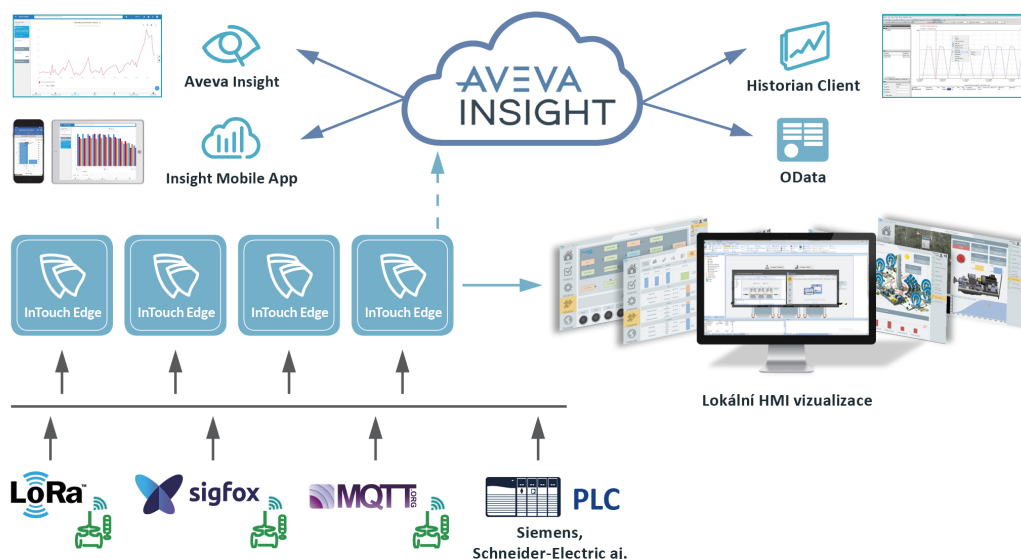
AVEVA INSIGHT

Aveva Insight

Insight Mobile App

Historian Client

OData

InTouch Edge

InTouch Edge

InTouch Edge

InTouch Edge

Lokální HMI vizualizace

LoRa™

sigfox

MQTT.ORG

PLC

Siemens, Schneider-Electric ai.